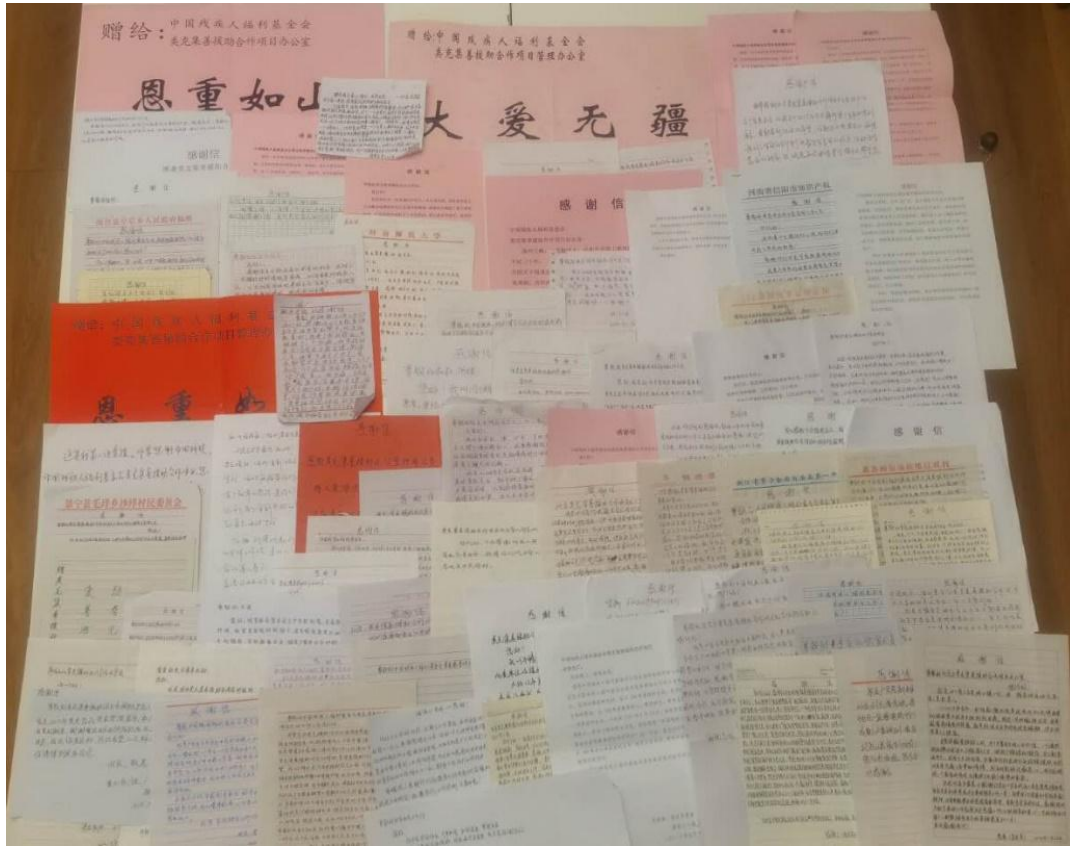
赠给：中国残疾人福利基金会
美克美家援助合作项目办公室

恩重如山

赠给中国残疾人福利基金会
美克美家援助合作项目管理办公室

大爱无疆

感谢信

感谢信

感谢信

感谢信

赠给：中国残疾人福利基金会
美克美家援助合作项目管理办公室

恩重如

感谢信

感谢信

感谢信

感谢信

感谢信

感谢信

感谢信

感谢信

感谢信

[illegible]